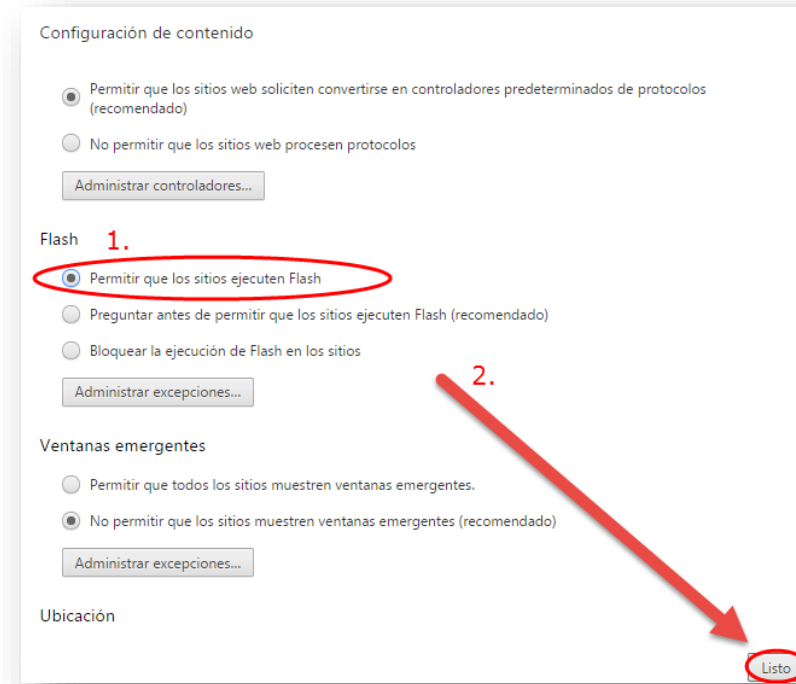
Configuración de contenido

Permitir que los sitios web soliciten convertirse en controladores predeterminados de protocolos (recomendado)

No permitir que los sitios web procesen protocolos

Administrar controladores...

Flash 1.

Permitir que los sitios ejecuten Flash

Preguntar antes de permitir que los sitios ejecuten Flash (recomendado)

Bloquear la ejecución de Flash en los sitios

Administrar excepciones...

2.

Ventanas emergentes

Permitir que todos los sitios muestren ventanas emergentes.

No permitir que los sitios muestren ventanas emergentes (recomendado)

Administrar excepciones...

Ubicación

Listo